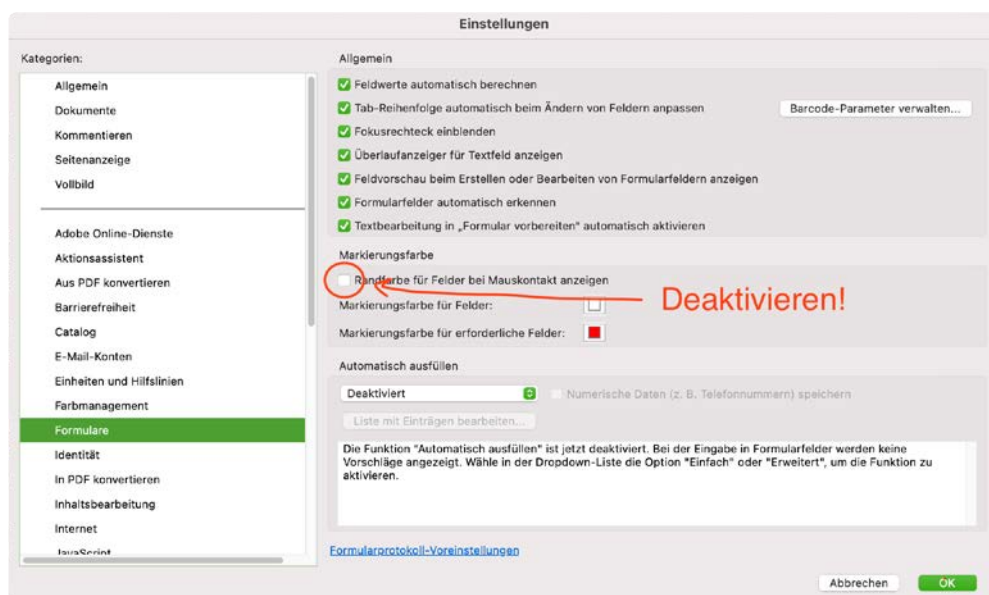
Einstellungen

Kategorien:

Allgemein
Dokumente
Kommentieren
Seitenanzeige
Vollbild

Adobe Online-Dienste
Aktionsassistent
Aus PDF konvertieren
Barrierefreiheit
Catalog
E-Mail-Konten
Einheiten und Hilfslinien
Farbmanagement
Formulare
Identität
In PDF konvertieren
Inhaltsbearbeitung
Internet
JavaScript

Allgemein

Feldwerte automatisch berechnen
Tab-Reihenfolge automatisch beim Ändern von Feldern anpassen
Barcode-Parameter verwalten...
Fokusrechteck einblenden
Überlaufanzeiger für Textfeld anzeigen
Feldvorschau beim Erstellen oder Bearbeiten von Formularfeldern anzeigen
Formularfelder automatisch erkennen
Textbearbeitung in „Formular vorbereiten" automatisch aktivieren

Markierungsfarbe

Randfarbe für Felder bei Mauskontakt anzeigen
Markierungsfarbe für Felder:
Markierungsfarbe für erforderliche Felder:

Deaktivieren!

Automatisch ausfüllen

Deaktiviert
Numerische Daten (z. B. Telefonnummern) speichern
Liste mit Einträgen bearbeiten...

Die Funktion "Automatisch ausfüllen" ist jetzt deaktiviert. Bei der Eingabe in Formularfelder werden keine Vorschläge angezeigt. Wähle in der Dropdown-Liste die Option "Einfach" oder "Erweitert", um die Funktion zu aktivieren.

Formularprotokoll-Voreinstellungen

Abbrechen
OK